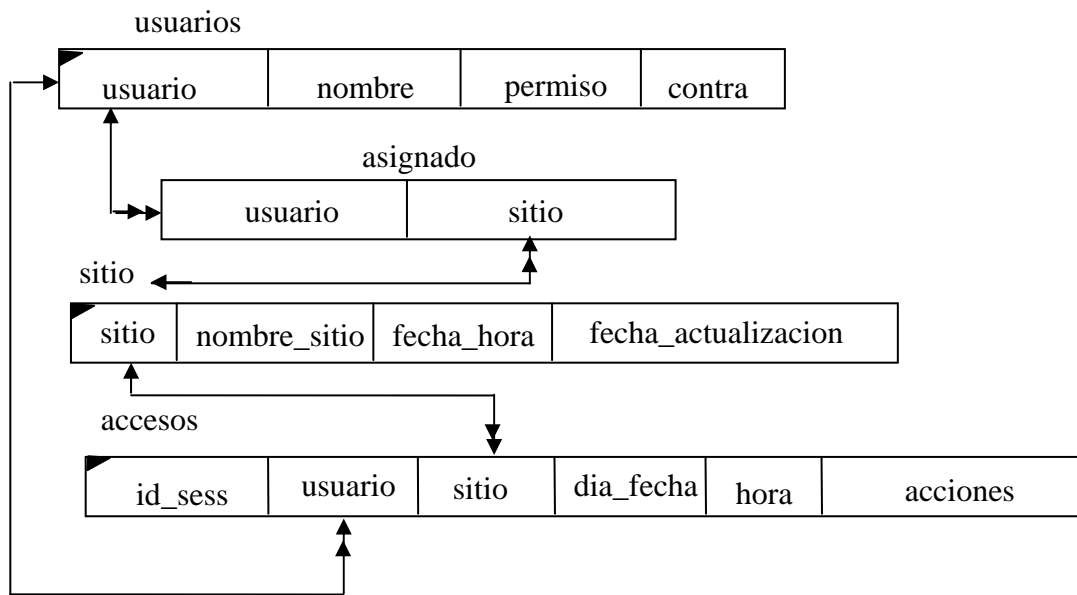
usuarios

| usuario | nombre | permiso | contra |
|---|---|---|---|

asignado

| usuario | sitio |
|---|---|

sitio

| sitio | nombre_sitio | fecha_hora | fecha_actualizacion |
|---|---|---|---|

accesos

| id_sess | usuario | sitio | dia_fecha | hora | acciones |
|---|---|---|---|---|---|